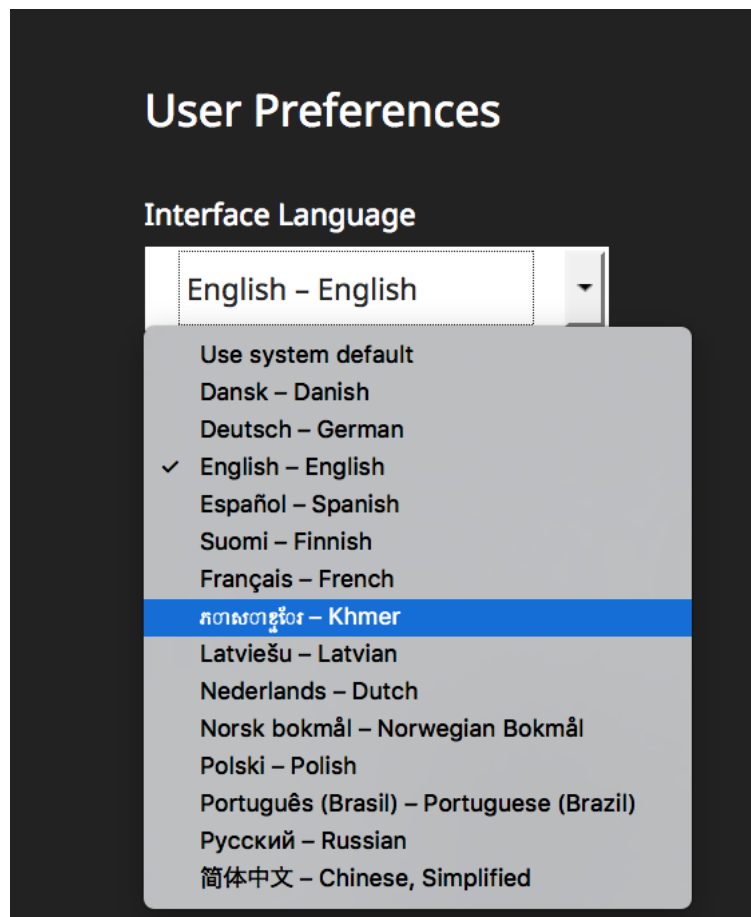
User Preferences

Interface Language

English – English

Use system default
Dansk – Danish
Deutsch – German
✓ English – English
Español – Spanish
Suomi – Finnish
Français – French
ភាសាខ្មែរ – Khmer
Latviešu – Latvian
Nederlands – Dutch
Norsk bokmål – Norwegian Bokmål
Polski – Polish
Português (Brasil) – Portuguese (Brazil)
Русский – Russian
简体中文 – Chinese, Simplified